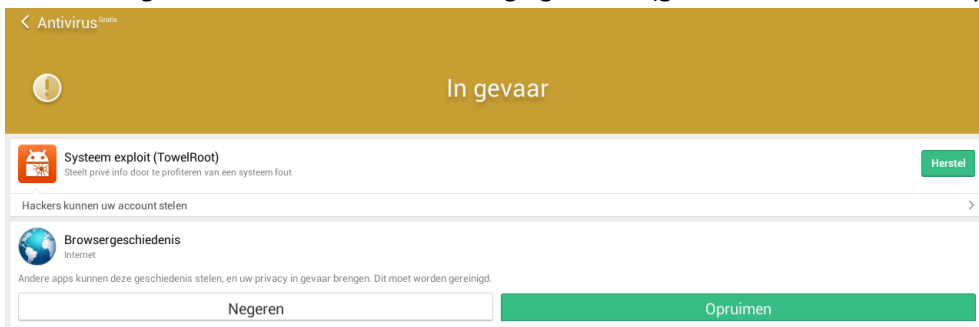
< Antivirus Gratis

In gevaar

Systeem exploit (TowelRoot)
Steelt privé info door te profiteren van een systeem fout

Herstel

Hackers kunnen uw account stelen

Browsergeschiedenis
Internet

Andere apps kunnen deze geschiedenis stelen, en uw privacy in gevaar brengen. Dit moet worden gereinigd.

Negeren

Opruimen